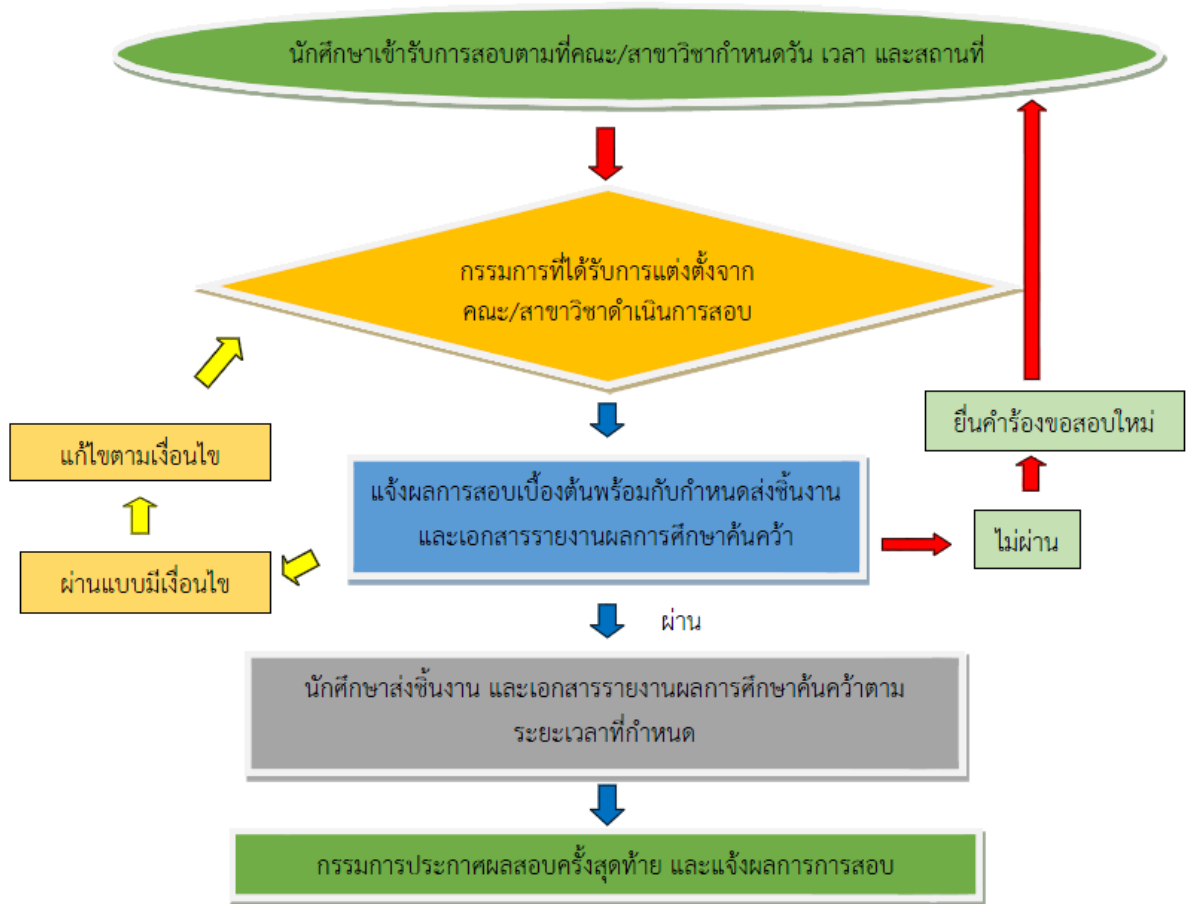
นักศึกษาเข้ารับการสอบตามที่คณะ/สาขาวิชากำหนดวัน เวลา และสถานที่

กรรมการที่ได้รับการแต่งตั้งจากคณะ/สาขาวิชาดำเนินการสอบ

ยื่นคำร้องขอสอบใหม่

แก้ไขตามเงื่อนไข

แจ้งผลการสอบเบื้องต้นพร้อมกับกำหนดส่งชิ้นงานและเอกสารรายงานผลการศึกษาค้นคว้า

ไม่ผ่าน

ผ่านแบบมีเงื่อนไข

ผ่าน

นักศึกษาส่งชิ้นงาน และเอกสารรายงานผลการศึกษาค้นคว้าตามระยะเวลาที่กำหนด

กรรมการประกาศผลสอบครั้งสุดท้าย และแจ้งผลการการสอบ